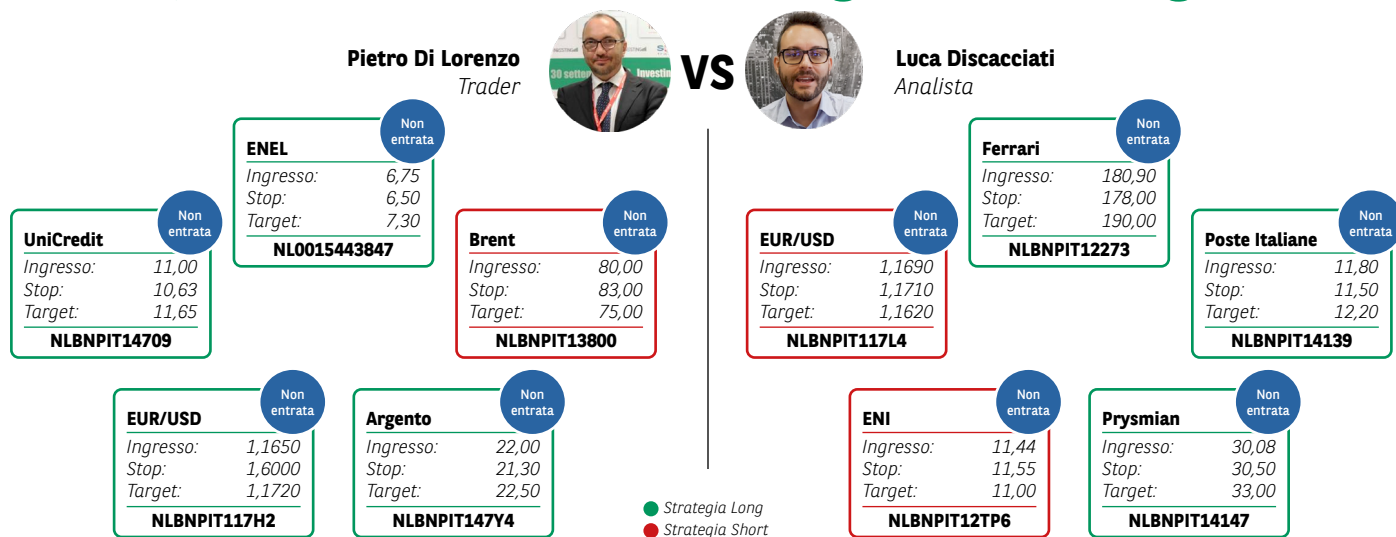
Pietro Di Lorenzo
Trader

VS

Luca Discacciati
Analista

ENEL
Non entrata
Ingresso: 6,75
Stop: 6,50
Target: 7,30
NL0015443847

UniCredit
Non entrata
Ingresso: 11,00
Stop: 10,63
Target: 11,65
NLBNPIT14709

Brent
Non entrata
Ingresso: 80,00
Stop: 83,00
Target: 75,00
NLBNPIT13800

EUR/USD
Non entrata
Ingresso: 1,1650
Stop: 1,6000
Target: 1,1720
NLBNPIT117H2

Argento
Non entrata
Ingresso: 22,00
Stop: 21,30
Target: 22,50
NLBNPIT147Y4

Ferrari
Non entrata
Ingresso: 180,90
Stop: 178,00
Target: 190,00
NLBNPIT12273

EUR/USD
Non entrata
Ingresso: 1,1690
Stop: 1,1710
Target: 1,1620
NLBNPIT117L4

Poste Italiane
Non entrata
Ingresso: 11,80
Stop: 11,50
Target: 12,20
NLBNPIT14139

ENI
Non entrata
Ingresso: 11,44
Stop: 11,55
Target: 11,00
NLBNPIT12TP6

Prysmian
Non entrata
Ingresso: 30,08
Stop: 30,50
Target: 33,00
NLBNPIT14147

Strategia Long
Strategia Short